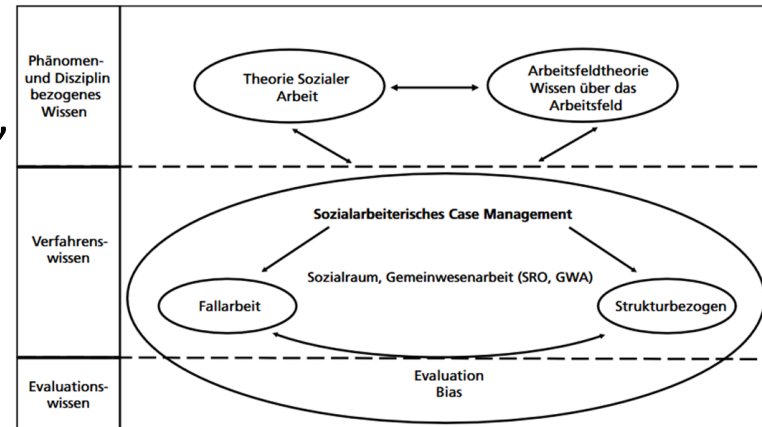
Phänomen- und Disziplin bezogenes Wissen

Theorie Sozialer Arbeit

Arbeitsfeldtheorie Wissen über das Arbeitsfeld

Verfahrens- wissen

Sozialarbeiterisches Case Management

Sozialraum, Gemeinwesenarbeit (SRO, GWA)

Fallarbeit

Strukturbezogen

Evaluations- wissen

Evaluation
Bias